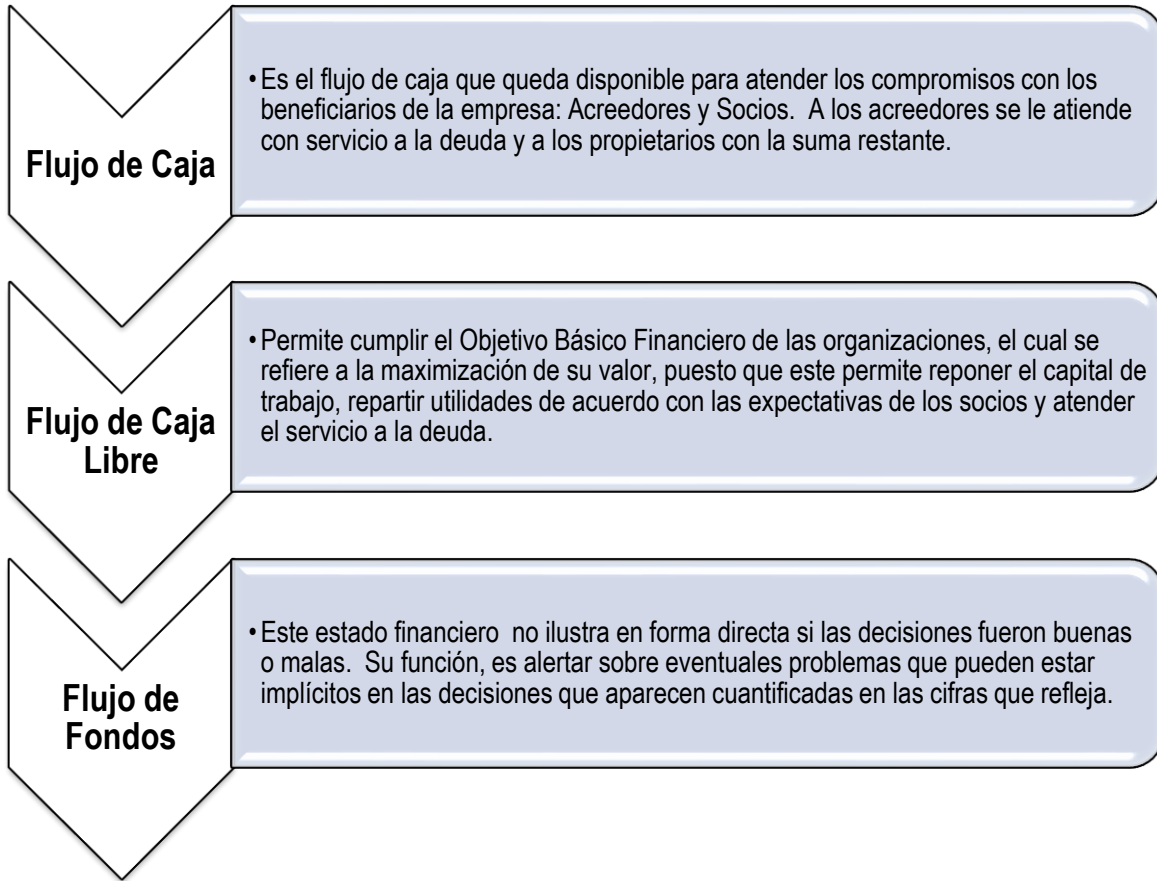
Flujo de Caja

• Es el flujo de caja que queda disponible para atender los compromisos con los beneficiarios de la empresa: Acreedores y Socios. A los acreedores se le atiende con servicio a la deuda y a los propietarios con la suma restante.

Flujo de Caja Libre

• Permite cumplir el Objetivo Básico Financiero de las organizaciones, el cual se refiere a la maximización de su valor, puesto que este permite reponer el capital de trabajo, repartir utilidades de acuerdo con las expectativas de los socios y atender el servicio a la deuda.

Flujo de Fondos

• Este estado financiero no ilustra en forma directa si las decisiones fueron buenas o malas. Su función, es alertar sobre eventuales problemas que pueden estar implícitos en las decisiones que aparecen cuantificadas en las cifras que refleja.